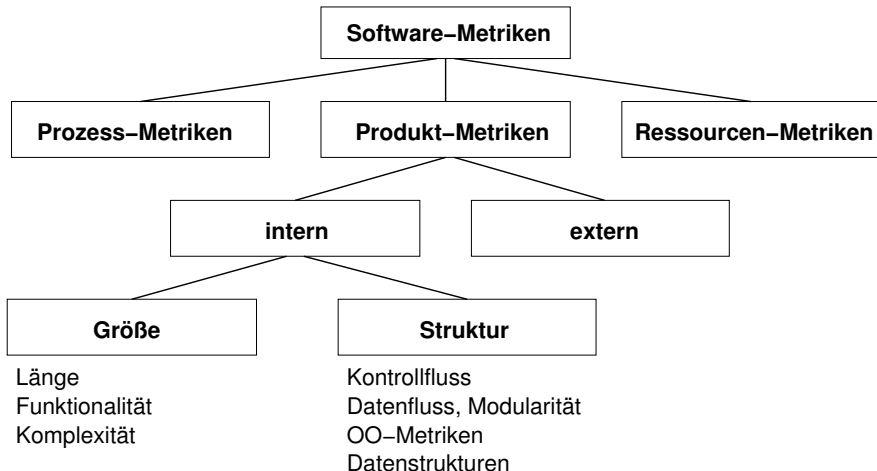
Software−Metriken

Prozess−Metriken

Produkt−Metriken

Ressourcen−Metriken

intern

extern

Größe

Struktur

Länge
Funktionalität
Komplexität

Kontrollfluss
Datenfluss, Modularität
OO−Metriken
Datenstrukturen